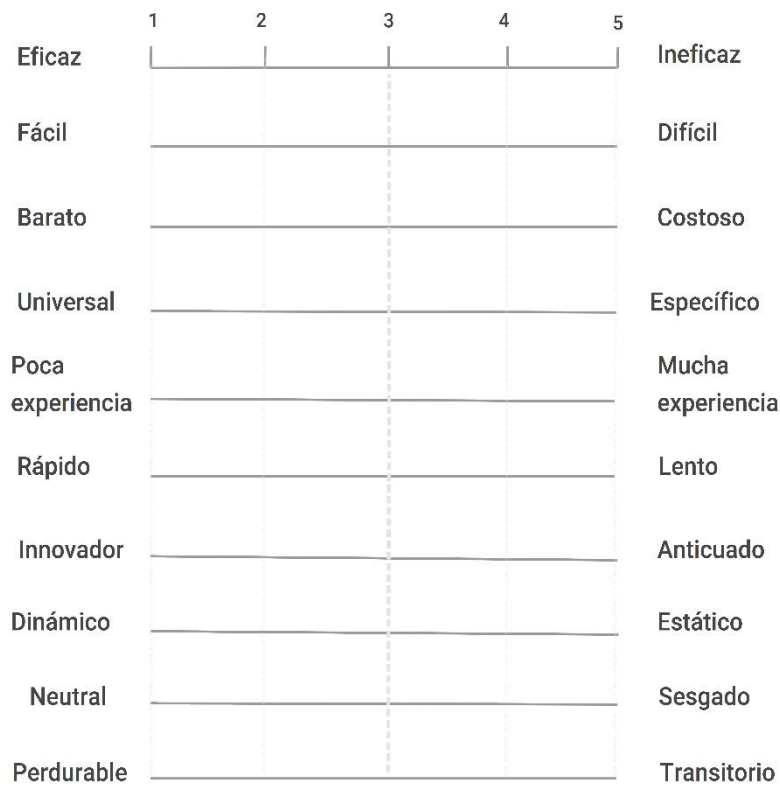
| | 1 | 2 | 3 | 4 | 5 | |
|---|---|---|---|---|---|---|
| Eficaz | | | | | | Ineficaz |
| Fácil | | | | | | Difícil |
| Barato | | | | | | Costoso |
| Universal | | | | | | Específico |
| Poca experiencia | | | | | | Mucha experiencia |
| Rápido | | | | | | Lento |
| Innovador | | | | | | Anticuado |
| Dinámico | | | | | | Estático |
| Neutral | | | | | | Sesgado |
| Perdurable | | | | | | Transitorio |